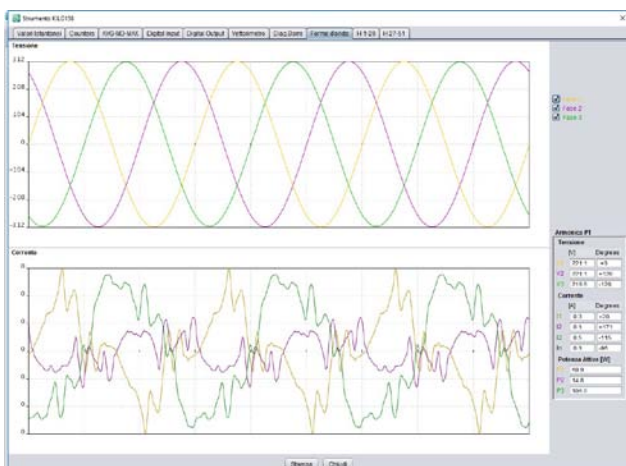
Strumento KILO158

Valori Istantanei | Contatori | AVG-MD-MAX | Digital Input | Digital Output | Vettorimetro | Diag.Bars | Forme d'onda | H 1-26 | H 27-51

Tensione

312
208
104
0
-104
-208
-312

Fase 1
Fase 2
Fase 3

Corrente

0.
0.
0.
0.
0.
0.
0.
0.
0.

Armonica P1

Tensione

| | [V] | Degrees |
|---|---|---|
| V1 | 221.1 | +0 |
| V2 | 221.1 | +120 |
| V3 | 218.5 | -120 |

Corrente

| | [A] | Degrees |
|---|---|---|
| I1 | 0.1 | -39 |
| I2 | 0.1 | +171 |
| I3 | 0.1 | -115 |
| In | 0.1 | -46 |

Potenza Attiva [W]

| | |
|---|---|
| P1 | 18.9 |
| P2 | 14.8 |
| P3 | 591.0 |

Stampa | Chiudi